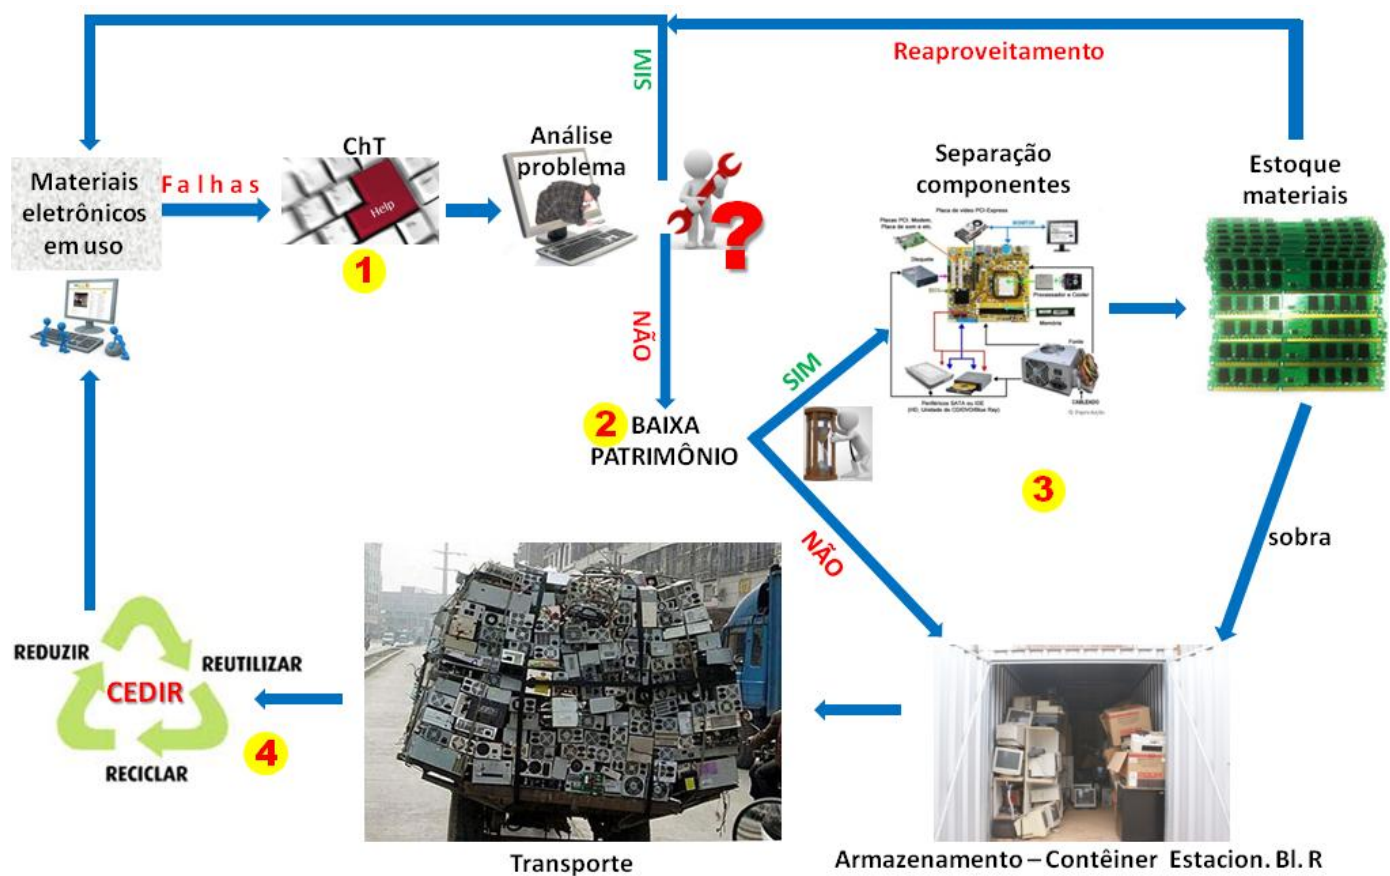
Reaproveitamento

SIM

Materiais eletrônicos em uso

Falhas

ChT

Help

1

Análise problema

?

NÃO

2 BAIXA PATRIMÔNIO

SIM

Separação componentes

Placas PCI: Modem, Placa de som e etc.

Placa de vídeo PCI-Express

Disquete

Processador e Cooler

Memória

Fonte

Periféricos SATA ou IDE (HD, Unidade de CD/DVD/Blue Ray)

CABEADO

Estoque materiais

3

NÃO

sobra

REDUZIR

REUTILIZAR

CEDIR

RECICLAR

4

Transporte

Armazenamento – Contêiner Estacion. Bl. R